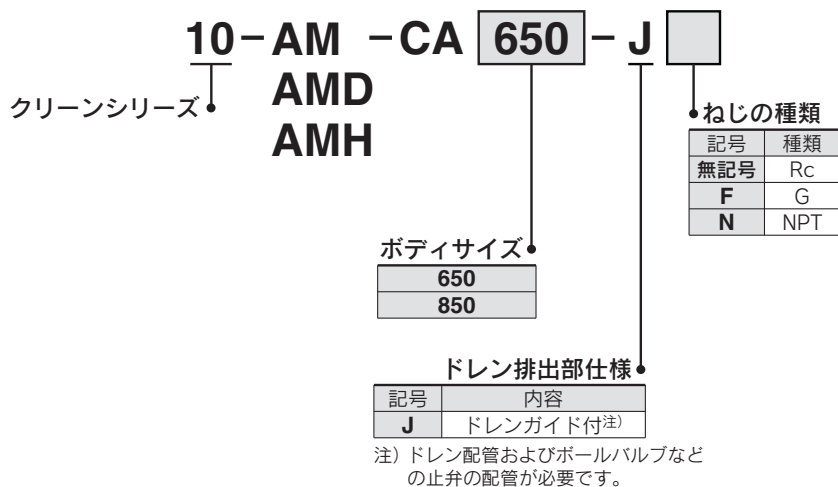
10 − AM − CA 650 − J
AMD
AMH

クリーンシリーズ

ねじの種類

| 記号 | 種類 |
|---|---|
| 無記号 | Rc |
| F | G |
| N | NPT |

ボディサイズ

| 650 |
|---|
| 850 |

ドレン排出部仕様

| 記号 | 内容 |
|---|---|
| J | ドレンガイド付注) |

注）ドレン配管およびボールバルブなどの止弁の配管が必要です。